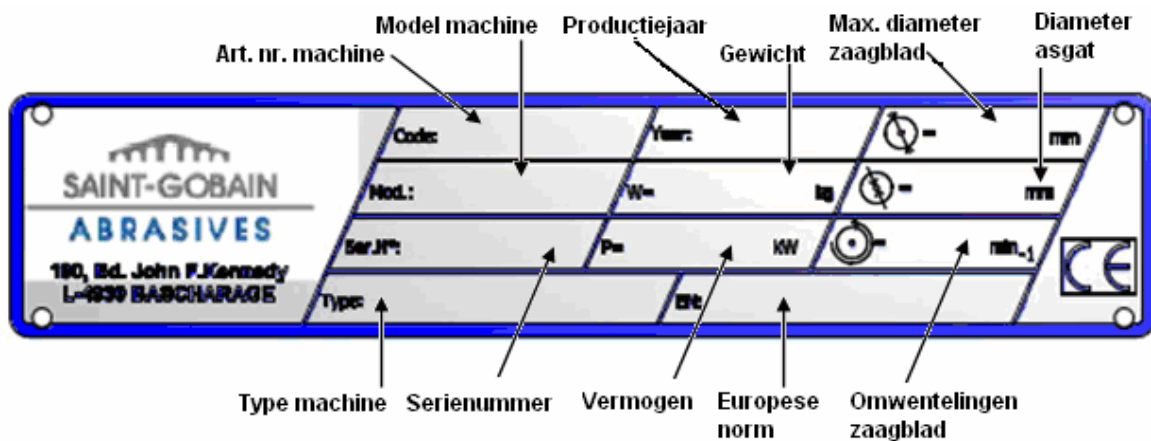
Model machine

Productiejaar

Max. diameter zaagblad

Diameter asgat

Art. nr. machine

Gewicht

SAINT-GOBAIN
ABRASIVES

190, Bd. John F.Kennedy
L-4930 BASCHARAGE

Code:

Year:

$\oslash$ = mm

Mod.:

W= kg

$\oslash$ = mm

Ser.N°:

P= KW

= $min_{-1}$

Type:

EN:

CE

Type machine

Serienummer

Vermogen

Europese norm

Omwentelingen zaagblad